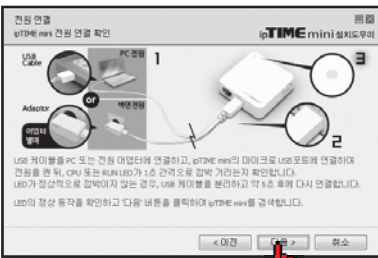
전원 연결
ipTIME mini 전원 연결 확인

ipTIME mini 설치도우미

USB Cable

PC 전원

1

3

or

Adaptor

어댑터 별매

벽면 전원

2

USB 케이블을 PC 또는 전원 어댑터에 연결하고, ipTIME mini의 마이크로 USB포트에 연결하여 전원을 켠 뒤, CPU 또는 RUN LED가 1초 간격으로 깜박 거리는지 확인합니다.
LED가 정상적으로 깜박이지 않는 경우, USB 케이블을 분리하고 약 5초 후에 다시 연결합니다.

LED의 정상 동작을 확인하고 '다음' 버튼을 클릭하여 ipTIME mini를 검색합니다.

< 이전 다음 > 취소